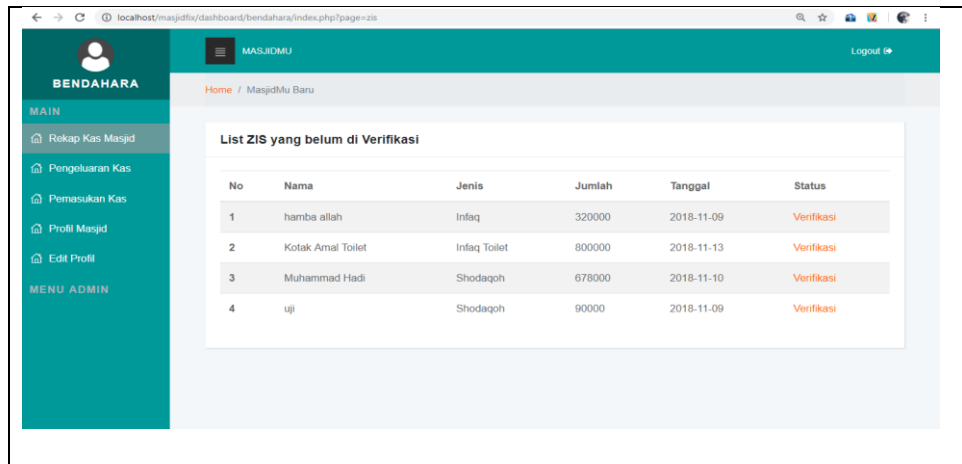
localhost/masjidfix/dashboard/bendahara/index.php?page=zis

MASJIDMU

Logout

BENDAHARA

MAIN

Rekap Kas Masjid

Pengeluaran Kas

Pemasukan Kas

Profil Masjid

Edit Profil

MENU ADMIN

Home / MasjidMu Baru

List ZIS yang belum di Verifikasi

| No | Nama | Jenis | Jumlah | Tanggal | Status |
|---|---|---|---|---|---|
| 1 | hamba allah | Infaq | 320000 | 2018-11-09 | Verifikasi |
| 2 | Kotak Amal Toilet | Infaq Toilet | 800000 | 2018-11-13 | Verifikasi |
| 3 | Muhammad Hadi | Shodaqoh | 678000 | 2018-11-10 | Verifikasi |
| 4 | uji | Shodaqoh | 90000 | 2018-11-09 | Verifikasi |